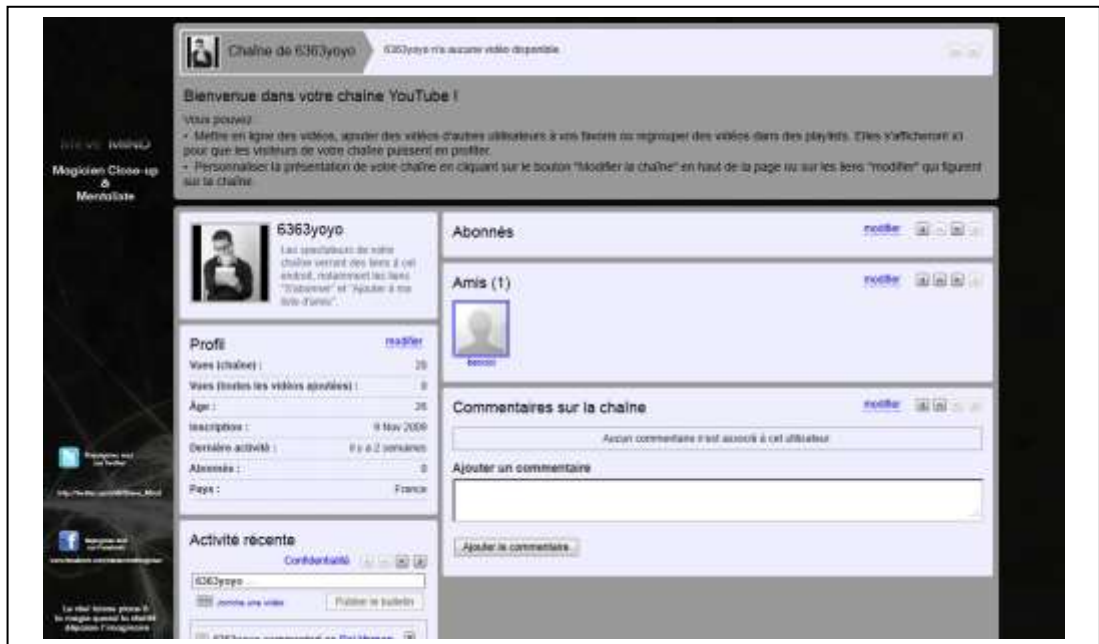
Chaîne de 6363yoyo

6363yoyo n'a aucune vidéo disponible.

Bienvenue dans votre chaîne YouTube !

Vous pouvez :
• Mettre en ligne des vidéos, ajouter des vidéos d'autres utilisateurs à vos favoris ou regrouper des vidéos dans des playlists. Elles s'afficheront ici pour que les visiteurs de votre chaîne puissent en profiter.
• Personnalisez la présentation de votre chaîne en cliquant sur le bouton "Modifier la chaîne" en haut de la page ou sur les liens "modifier" qui figurent sur la chaîne.

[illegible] MIND
Magicien Close-up
&
Mentaliste

6363yoyo
Les spectateurs de votre chaîne verront des liens à cet endroit, notamment les liens "S'abonner" et "Ajouter à ma liste d'amis".

Profil modifier
Vues (chaîne) : 28
Vues (toutes les vidéos ajoutées) : 0
Âge : 26
Inscription : 9 Nov 2009
Dernière activité : il y a 2 semaines
Abonnés : 0
Pays : France

Activité récente
Confidentialité
6363yoyo ...
Joindre une vidéo
Publier le bulletin
6363yoyo commentaires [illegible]

Abonnés modifier

Amis (1) modifier
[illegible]

Commentaires sur la chaîne modifier
Aucun commentaire n'est associé à cet utilisateur.
Ajouter un commentaire
Ajouter le commentaire

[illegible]
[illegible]
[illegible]
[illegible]